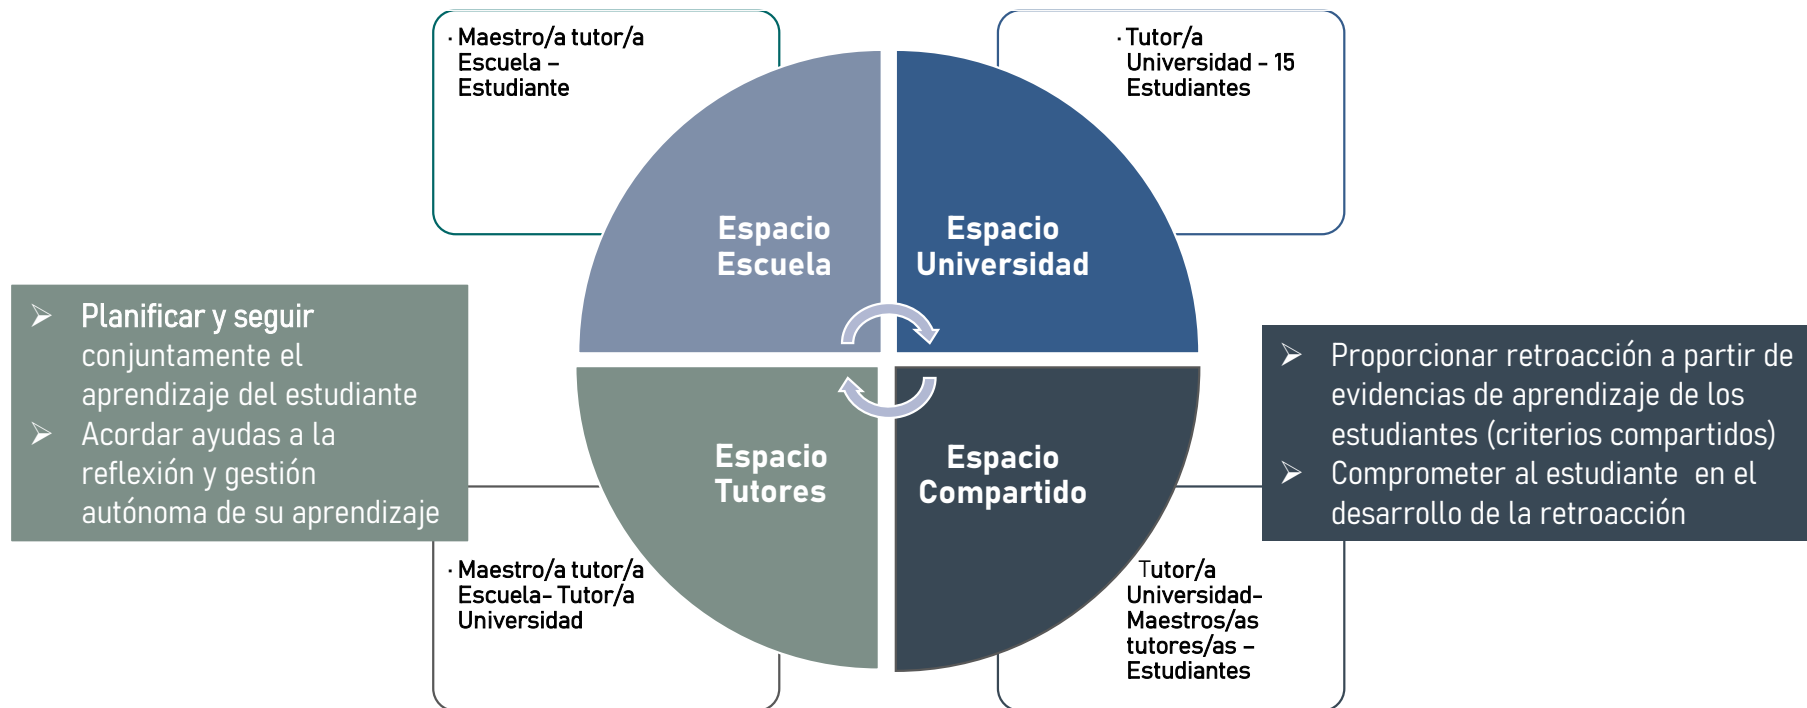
· Maestro/a tutor/a Escuela – Estudiante

· Tutor/a Universidad - 15 Estudiantes

Espacio Escuela

Espacio Universidad

➢ Planificar y seguir conjuntamente el aprendizaje del estudiante
➢ Acordar ayudas a la reflexión y gestión autónoma de su aprendizaje

➢ Proporcionar retroacción a partir de evidencias de aprendizaje de los estudiantes (criterios compartidos)
➢ Comprometer al estudiante en el desarrollo de la retroacción

Espacio Tutores

Espacio Compartido

· Maestro/a tutor/a Escuela- Tutor/a Universidad

Tutor/a Universidad- Maestros/as tutores/as – Estudiantes